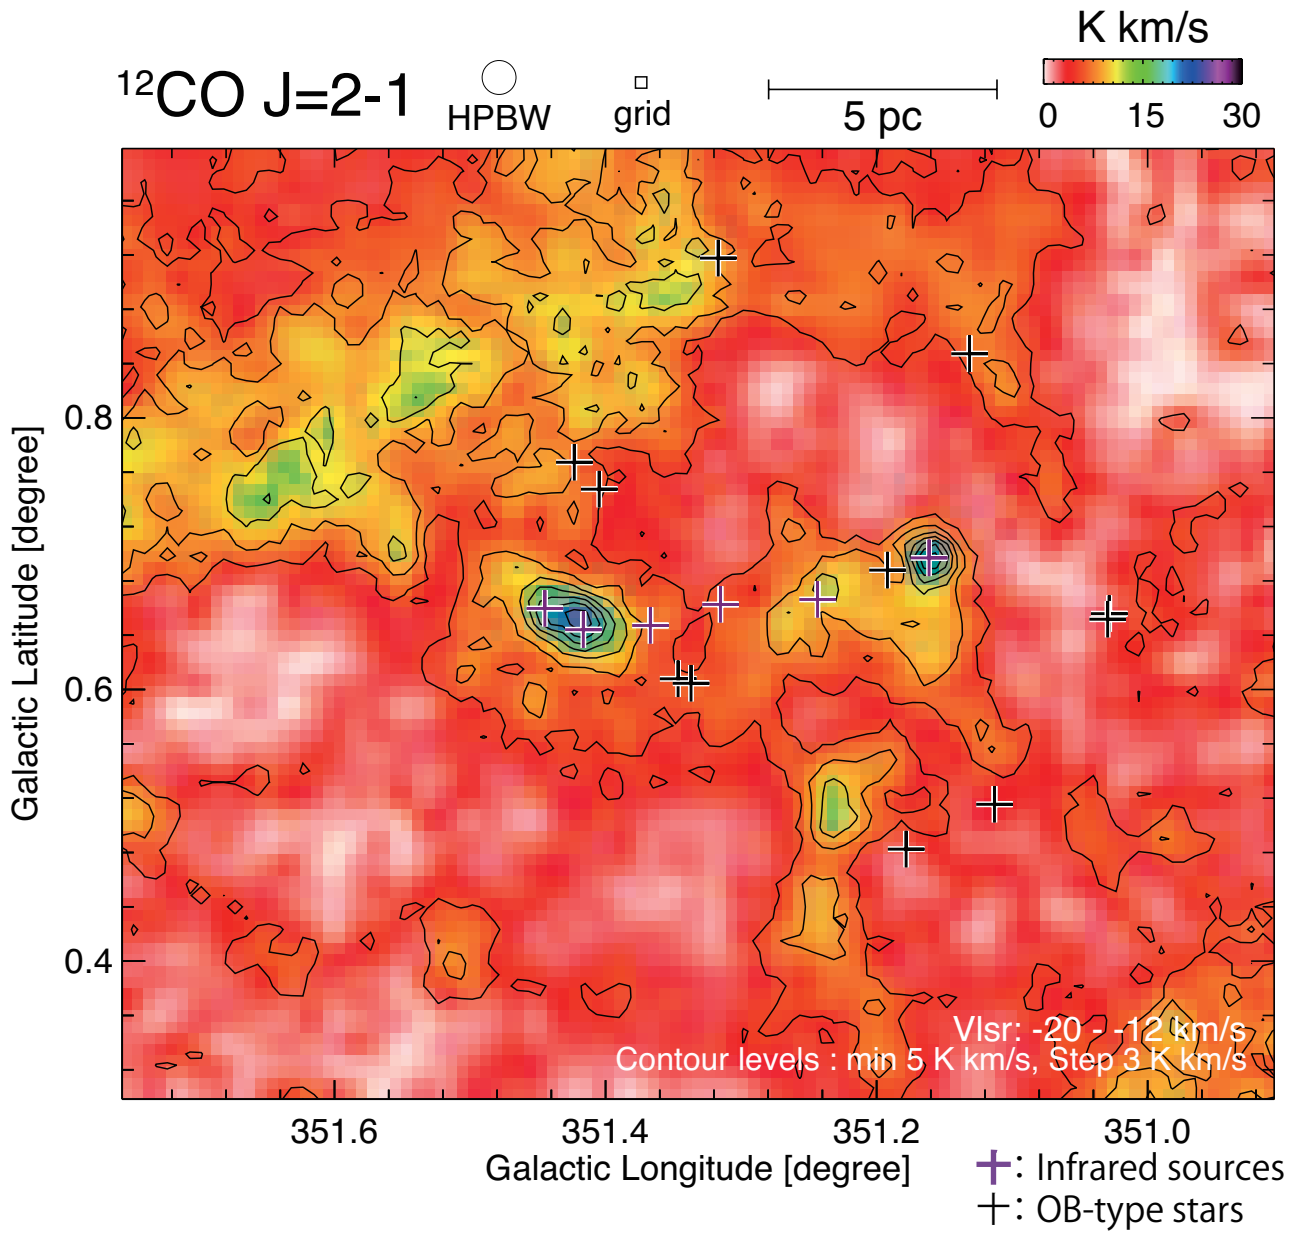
$^{12}$CO J=2-1

HPBW

grid

5 pc

K km/s

0 15 30

0.8

0.6

0.4

Galactic Latitude [degree]

Vlsr: -20 - -12 km/s
Contour levels : min 5 K km/s, Step 3 K km/s

351.6 351.4 351.2 351.0

Galactic Longitude [degree]

+: Infrared sources
+: OB-type stars